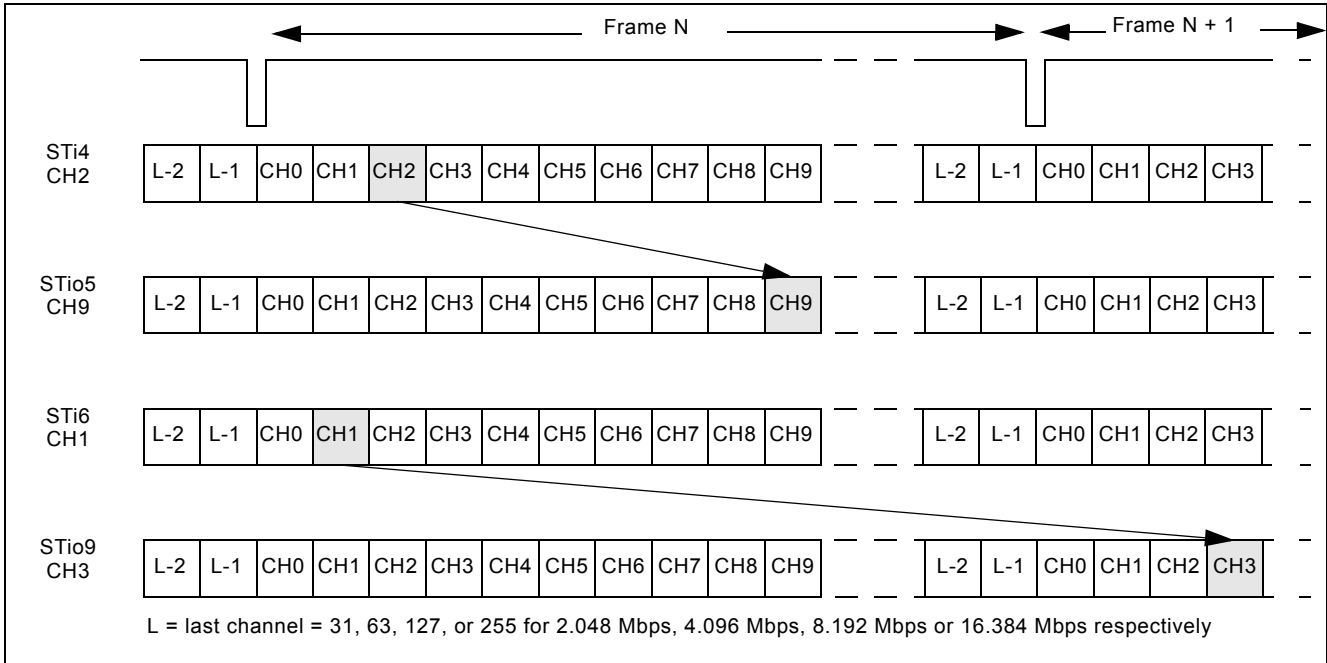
Frame N

Frame N + 1

STi4
CH2

L-2 L-1 CH0 CH1 CH2 CH3 CH4 CH5 CH6 CH7 CH8 CH9 L-2 L-1 CH0 CH1 CH2 CH3

STio5
CH9

L-2 L-1 CH0 CH1 CH2 CH3 CH4 CH5 CH6 CH7 CH8 CH9 L-2 L-1 CH0 CH1 CH2 CH3

STi6
CH1

L-2 L-1 CH0 CH1 CH2 CH3 CH4 CH5 CH6 CH7 CH8 CH9 L-2 L-1 CH0 CH1 CH2 CH3

STio9
CH3

L-2 L-1 CH0 CH1 CH2 CH3 CH4 CH5 CH6 CH7 CH8 CH9 L-2 L-1 CH0 CH1 CH2 CH3

L = last channel = 31, 63, 127, or 255 for 2.048 Mbps, 4.096 Mbps, 8.192 Mbps or 16.384 Mbps respectively